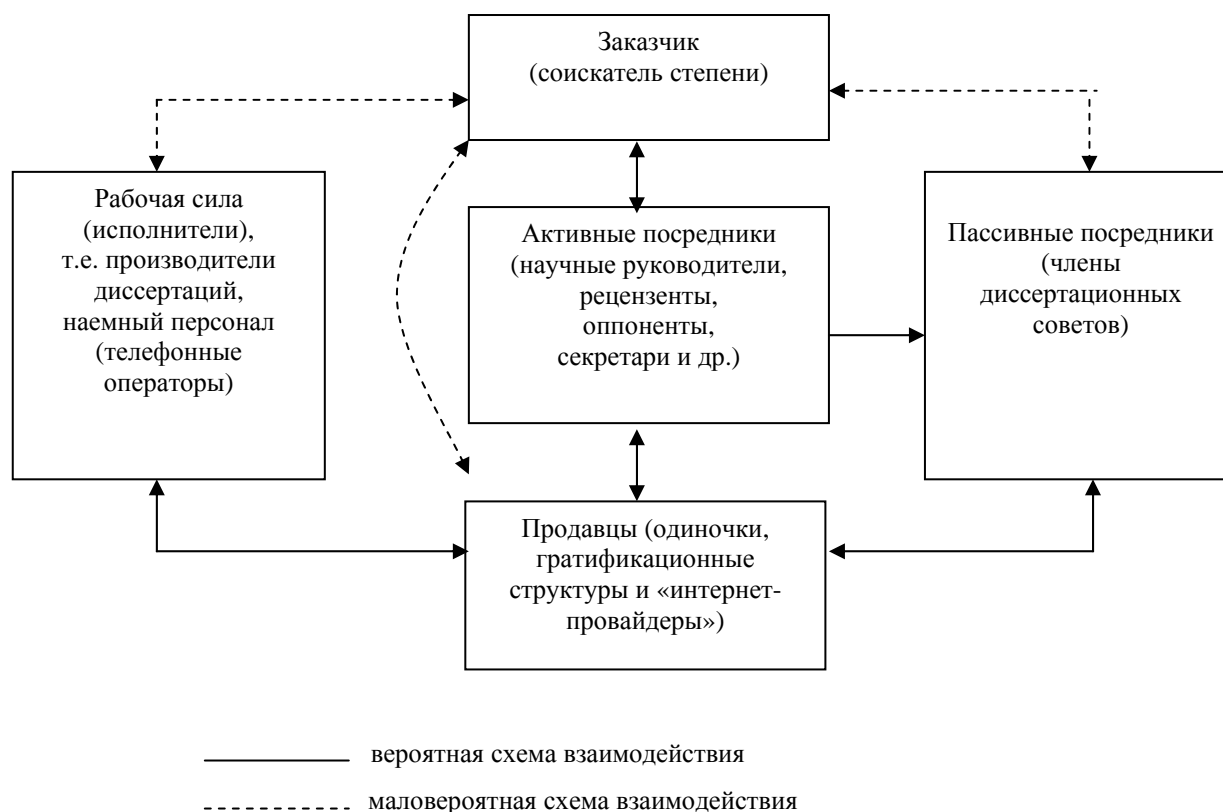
Заказчик
(соискатель степени)

Рабочая сила (исполнители), т.е. производители диссертаций, наемный персонал (телефонные операторы)

Активные посредники (научные руководители, рецензенты, оппоненты, секретари и др.)

Пассивные посредники (члены диссертационных советов)

Продавцы (одиночки, гратификационные структуры и «интернет-провайдеры»)

вероятная схема взаимодействия

маловероятная схема взаимодействия